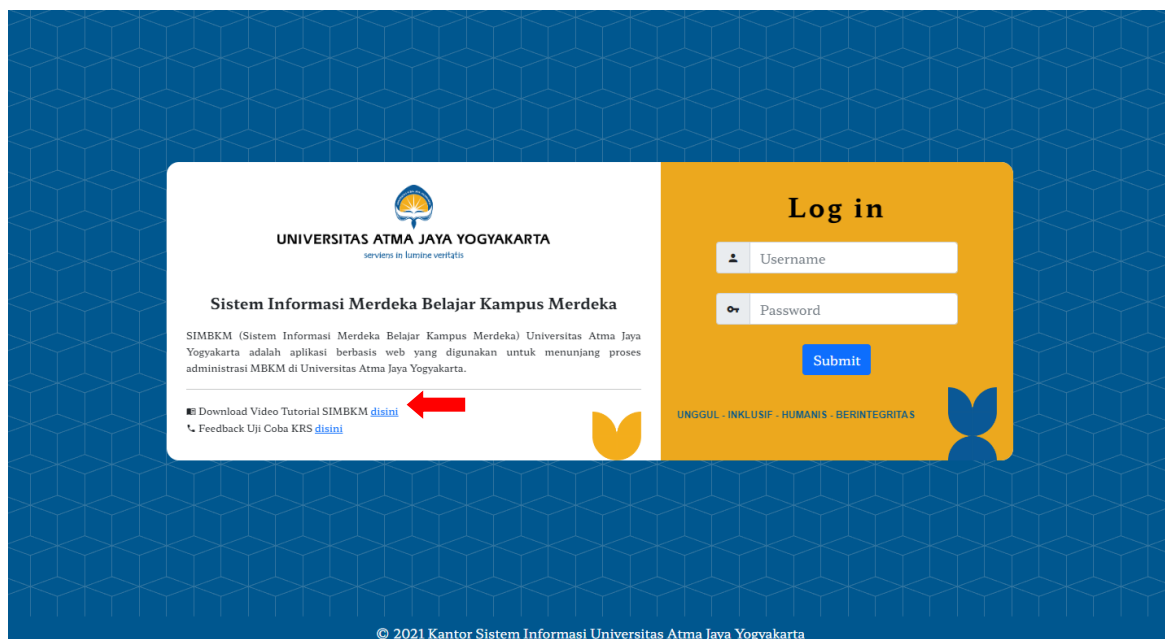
UNIVERSITAS ATMA JAYA YOGYAKARTA
serviens in lumine veritatis

Sistem Informasi Merdeka Belajar Kampus Merdeka

SIMBKM (Sistem Informasi Merdeka Belajar Kampus Merdeka) Universitas Atma Jaya Yogyakarta adalah aplikasi berbasis web yang digunakan untuk menunjang proses administrasi MBKM di Universitas Atma Jaya Yogyakarta.

Download Video Tutorial SIMBKM disini
Feedback Uji Coba KRS disini

Log in

Username

Password

Submit

UNGGUL - INKLUSIF - HUMANIS - BERINTEGRITAS

© 2021 Kantor Sistem Informasi Universitas Atma Jaya Yogyakarta